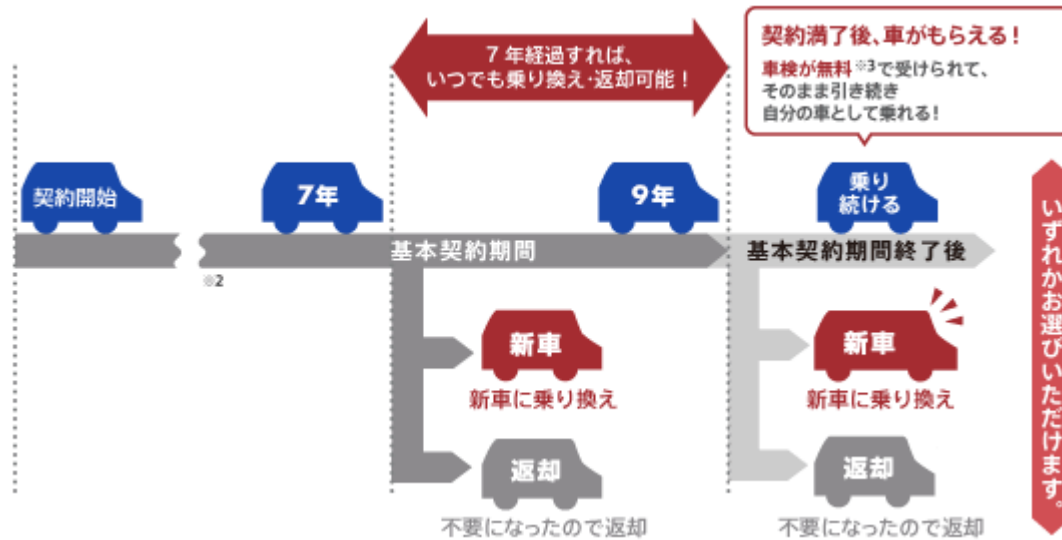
7年経過すれば、
いつでも乗り換え・返却可能！

契約満了後、車がもらえる！
車検が無料※3で受けられて、
そのまま引き続き
自分の車として乗れる！

契約開始

7年

9年

乗り続ける

基本契約期間

基本契約期間終了後

※2

新車
新車に乗り換え

返却
不要になったので返却

新車
新車に乗り換え

返却
不要になったので返却

いずれかお選びいただけます。